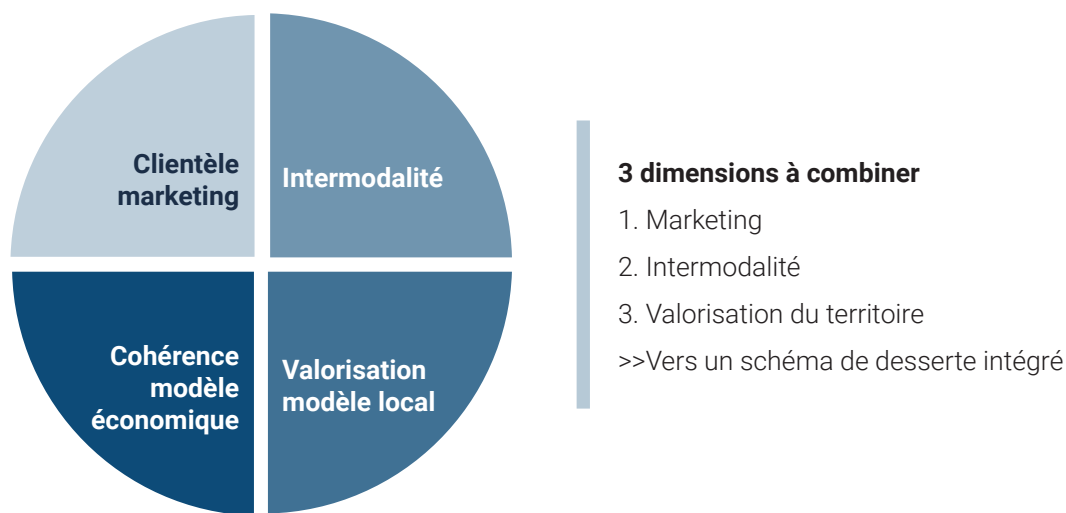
Clientèle marketing

Intermodalité

Cohérence modèle économique

Valorisation modèle local

**3 dimensions à combiner**

1. Marketing

2. Intermodalité

3. Valorisation du territoire

>>Vers un schéma de desserte intégré